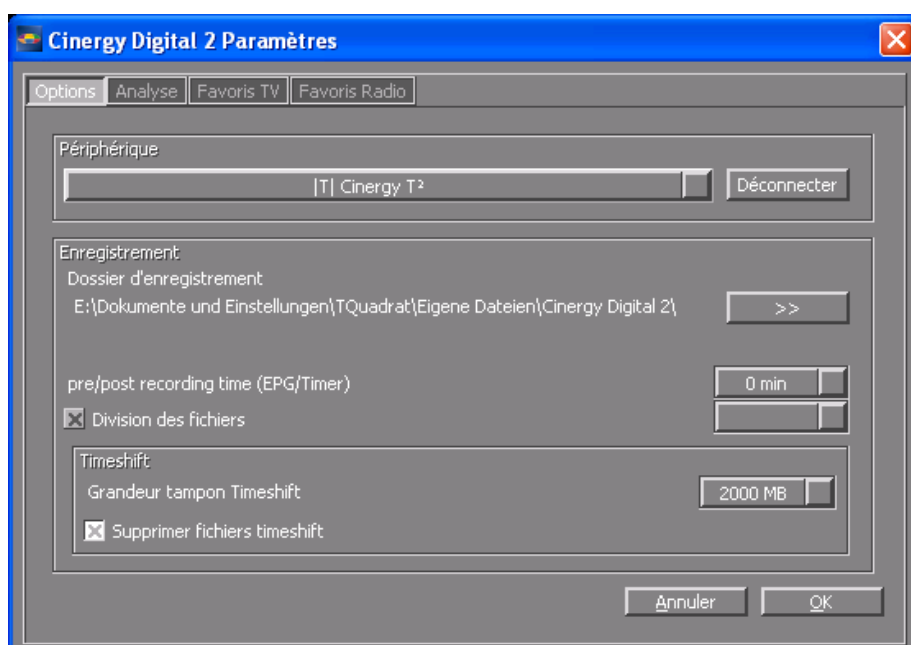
Cinergy Digital 2 Paramètres

Options | Analyse | Favoris TV | Favoris Radio

Périphérique

|T| Cinergy T²

Déconnecter

Enregistrement

Dossier d'enregistrement

E:\Dokumente und Einstellungen\TQuadrat\Eigene Dateien\Cinergy Digital 2\

>>

pre/post recording time (EPG/Timer)

0 min

Division des fichiers

Timeshift

Grandeur tampon Timeshift

2000 MB

Supprimer fichiers timeshift

Annuler

OK